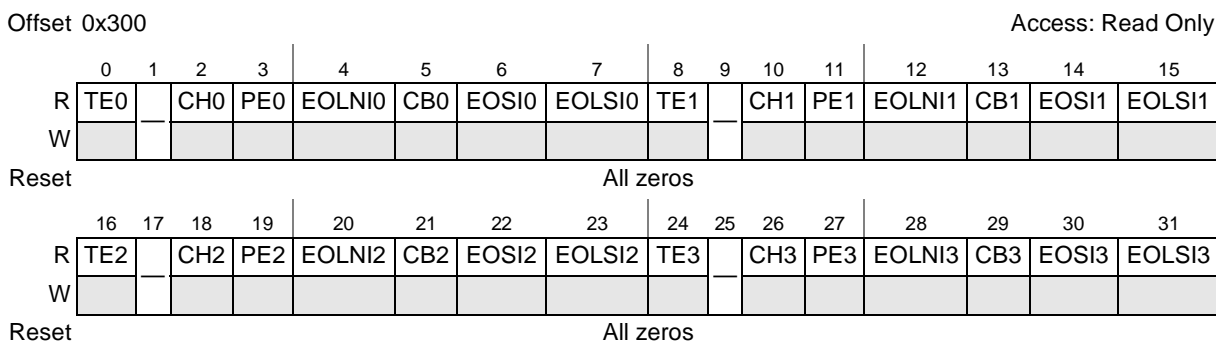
Offset 0x300

Access: Read Only

| | 0 | 1 | 2 | 3 | 4 | 5 | 6 | 7 | 8 | 9 | 10 | 11 | 12 | 13 | 14 | 15 |
|---|---|---|---|---|---|---|---|---|---|---|---|---|---|---|---|---|
| R | TE0 | — | CH0 | PE0 | EOLNI0 | CB0 | EOSI0 | EOLSI0 | TE1 | — | CH1 | PE1 | EOLNI1 | CB1 | EOSI1 | EOLSI1 |
| W | | | | | | | | | | | | | | | | |

Reset All zeros

| | 16 | 17 | 18 | 19 | 20 | 21 | 22 | 23 | 24 | 25 | 26 | 27 | 28 | 29 | 30 | 31 |
|---|---|---|---|---|---|---|---|---|---|---|---|---|---|---|---|---|
| R | TE2 | — | CH2 | PE2 | EOLNI2 | CB2 | EOSI2 | EOLSI2 | TE3 | — | CH3 | PE3 | EOLNI3 | CB3 | EOSI3 | EOLSI3 |
| W | | | | | | | | | | | | | | | | |

Reset All zeros